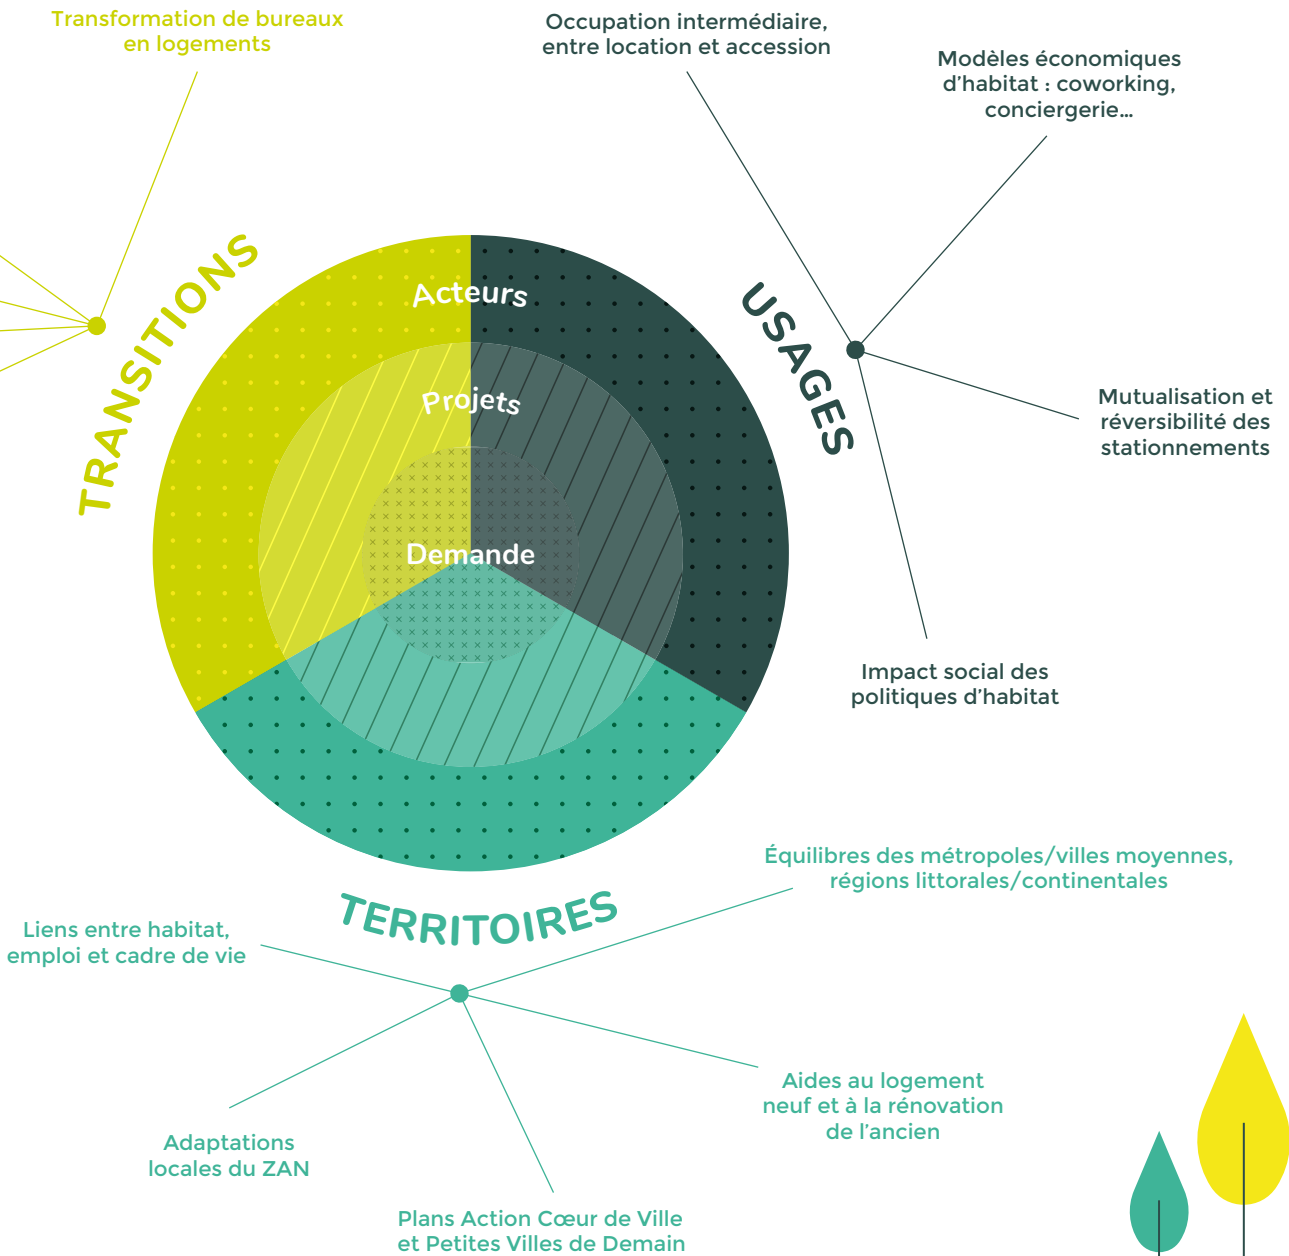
Transformation de bureaux en logements

Occupation intermédiaire, entre location et accession

Modèles économiques d'habitat : coworking, conciergerie…

TRANSITIONS

Acteurs

Projets

Demande

USAGES

Mutualisation et réversibilité des stationnements

Impact social des politiques d'habitat

Équilibres des métropoles/villes moyennes, régions littorales/continentales

TERRITOIRES

Liens entre habitat, emploi et cadre de vie

Aides au logement neuf et à la rénovation de l'ancien

Adaptations locales du ZAN

Plans Action Cœur de Ville et Petites Villes de Demain